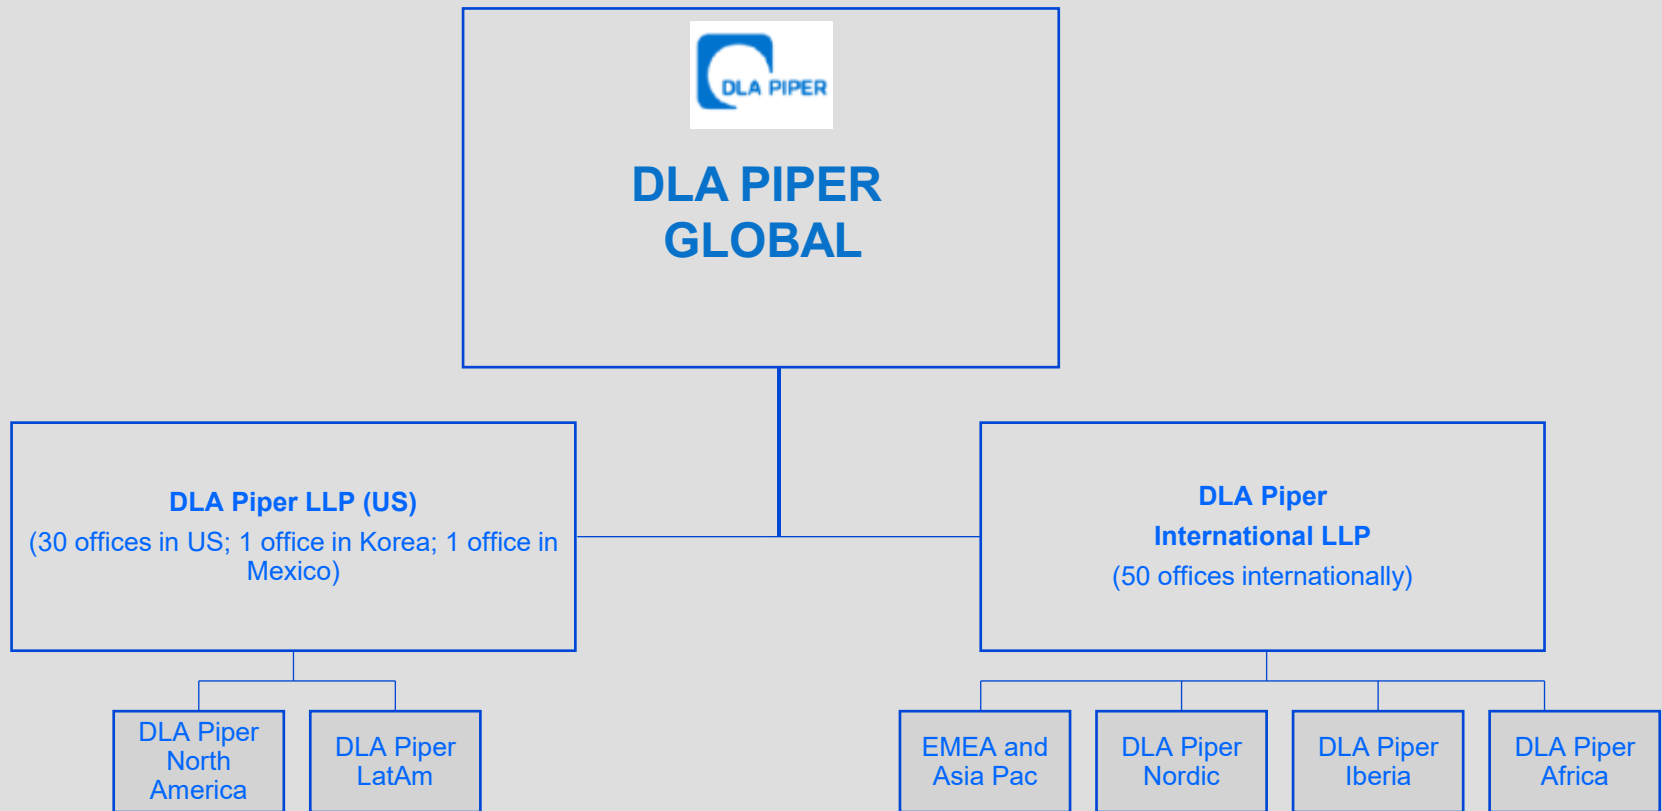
DLA PIPER

DLA PIPER GLOBAL

DLA Piper LLP (US)
(30 offices in US; 1 office in Korea; 1 office in Mexico)

DLA Piper International LLP
(50 offices internationally)

DLA Piper North America

DLA Piper LatAm

EMEA and Asia Pac

DLA Piper Nordic

DLA Piper Iberia

DLA Piper Africa